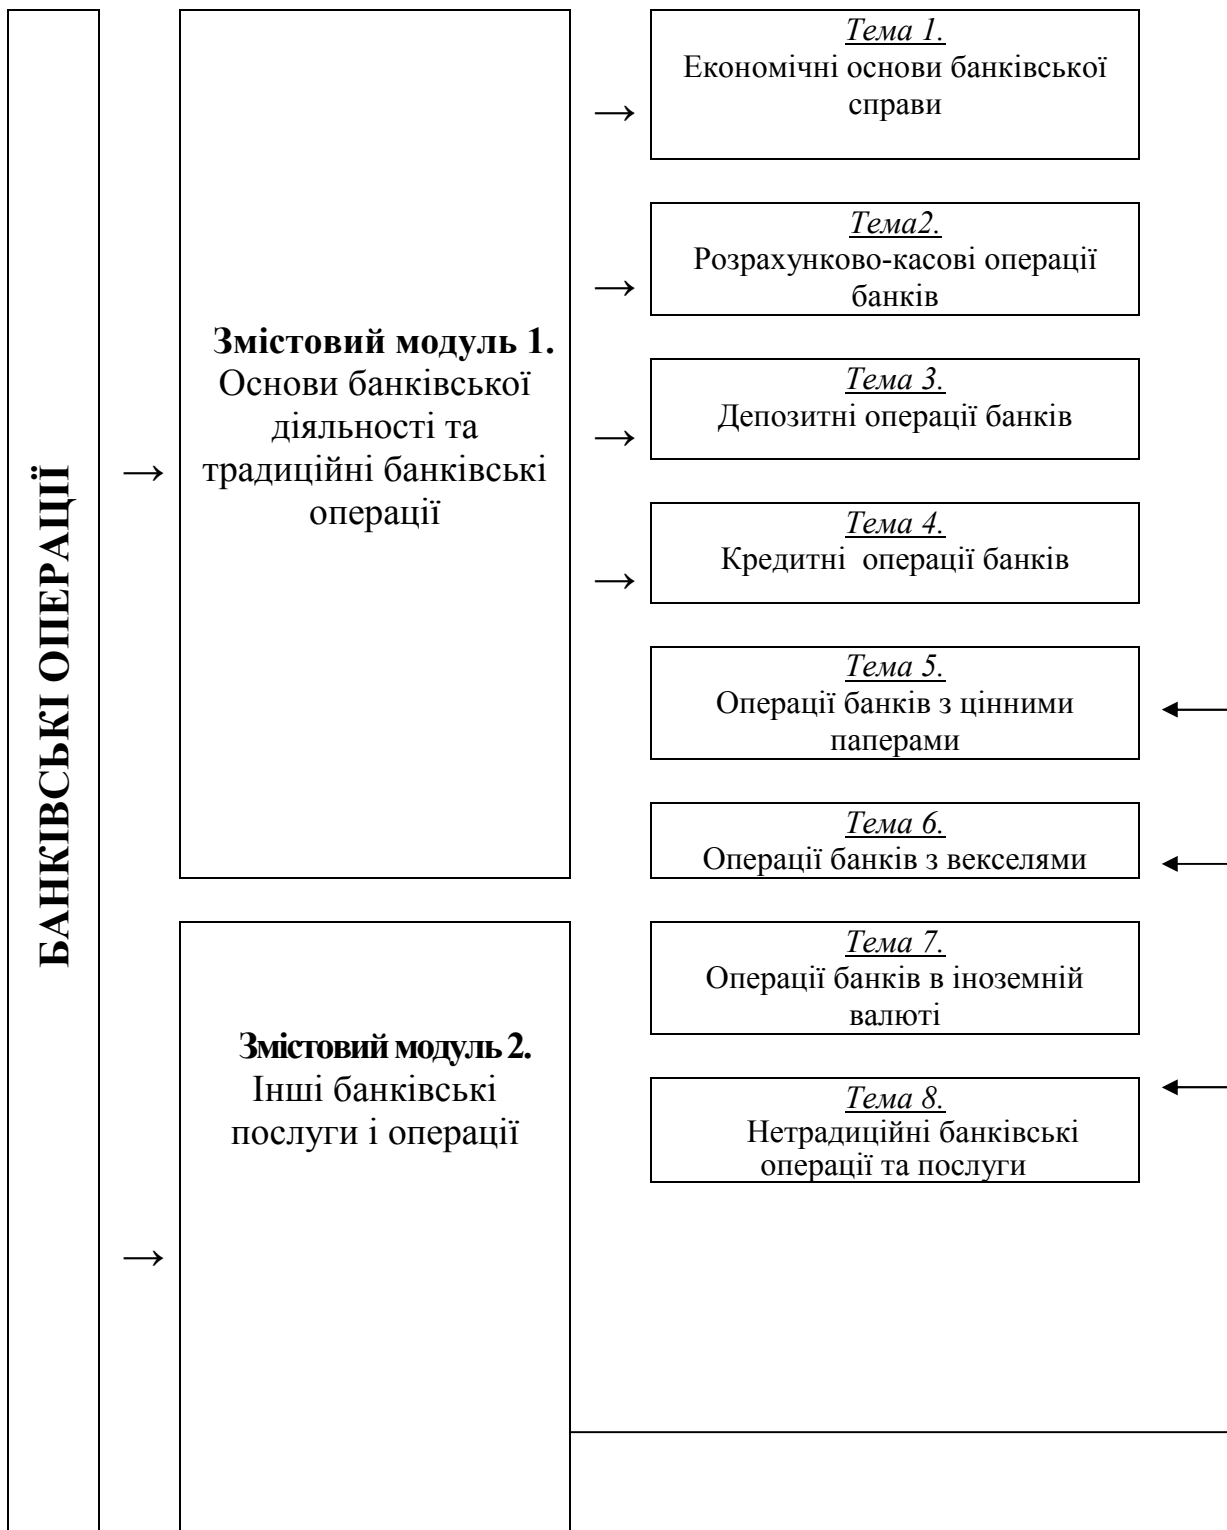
БАНКІВСЬКІ ОПЕРАЦІЇ

Змістовий модуль 1.
Основи банківської діяльності та традиційні банківські операції

Тема 1.
Економічні основи банківської справи

Тема2.
Розрахунково-касові операції банків

Тема 3.
Депозитні операції банків

Тема 4.
Кредитні операції банків

Тема 5.
Операції банків з цінними паперами

Тема 6.
Операції банків з векселями

Змістовий модуль 2.
Інші банківські послуги і операції

Тема 7.
Операції банків в іноземній валюті

Тема 8.
Нетрадиційні банківські операції та послуги